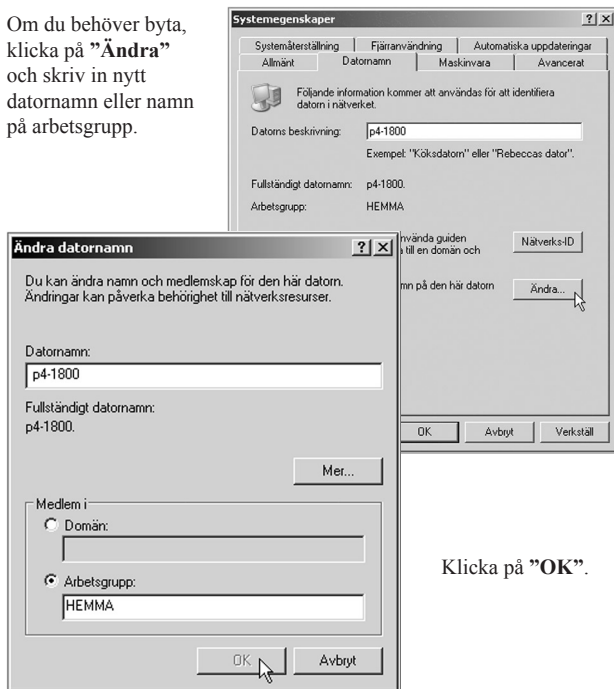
Om du behöver byta, klicka på **"Ändra"** och skriv in nytt datornamn eller namn på arbetsgrupp.

Systemegenskaper

?| X

Systemåterställning | Fjärranvändning | Automatiska uppdateringar

Allmänt | Datornamn | Maskinvara | Avancerat

Följande information kommer att användas för att identifiera datorn i nätverket.

Datorns beskrivning: p4-1800

Exempel: "Köksdatorn" eller "Rebeccas dator".

Fullständigt datornamn: p4-1800.

Arbetsgrupp: HEMMA

nvända guiden till en domän och

Nätverks-ID

mn på den här datorn

Ändra...

OK | Avbryt | Verkställ

Ändra datornamn

?| X

Du kan ändra namn och medlemskap för den här datorn. Ändringar kan påverka behörighet till nätverksresurser.

Datornamn:

p4-1800

Fullständigt datornamn:
p4-1800.

Mer...

Medlem i

Domän:

Arbetsgrupp:

HEMMA

OK | Avbryt

Klicka på **"OK"**.